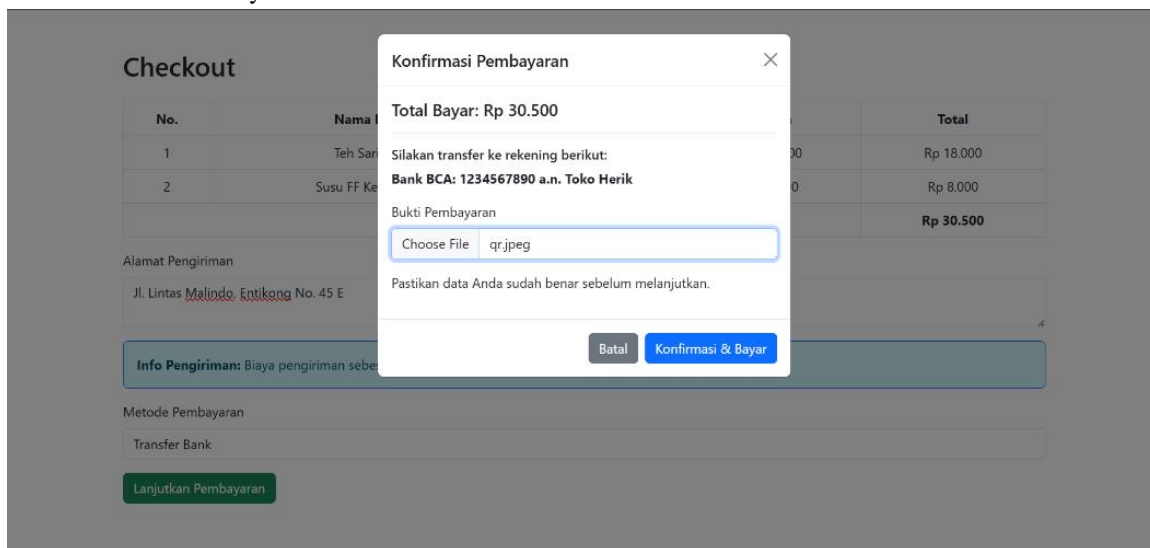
Checkout

| No. | Nama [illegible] | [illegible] | Total |
|---|---|---|---|
| 1 | Teh Sar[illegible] | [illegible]00 | Rp 18.000 |
| 2 | Susu FF Ke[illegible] | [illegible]0 | Rp 8.000 |
| | | | Rp 30.500 |

Alamat Pengiriman

Jl. Lintas Malindo, Entikong No. 45 E

Info Pengiriman: Biaya pengiriman sebe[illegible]

Metode Pembayaran

Transfer Bank

Lanjutkan Pembayaran

Konfirmasi Pembayaran

×

Total Bayar: Rp 30.500

Silakan transfer ke rekening berikut:

Bank BCA: 1234567890 a.n. Toko Herik

Bukti Pembayaran

Choose File qr.jpeg

Pastikan data Anda sudah benar sebelum melanjutkan.

Batal

Konfirmasi & Bayar